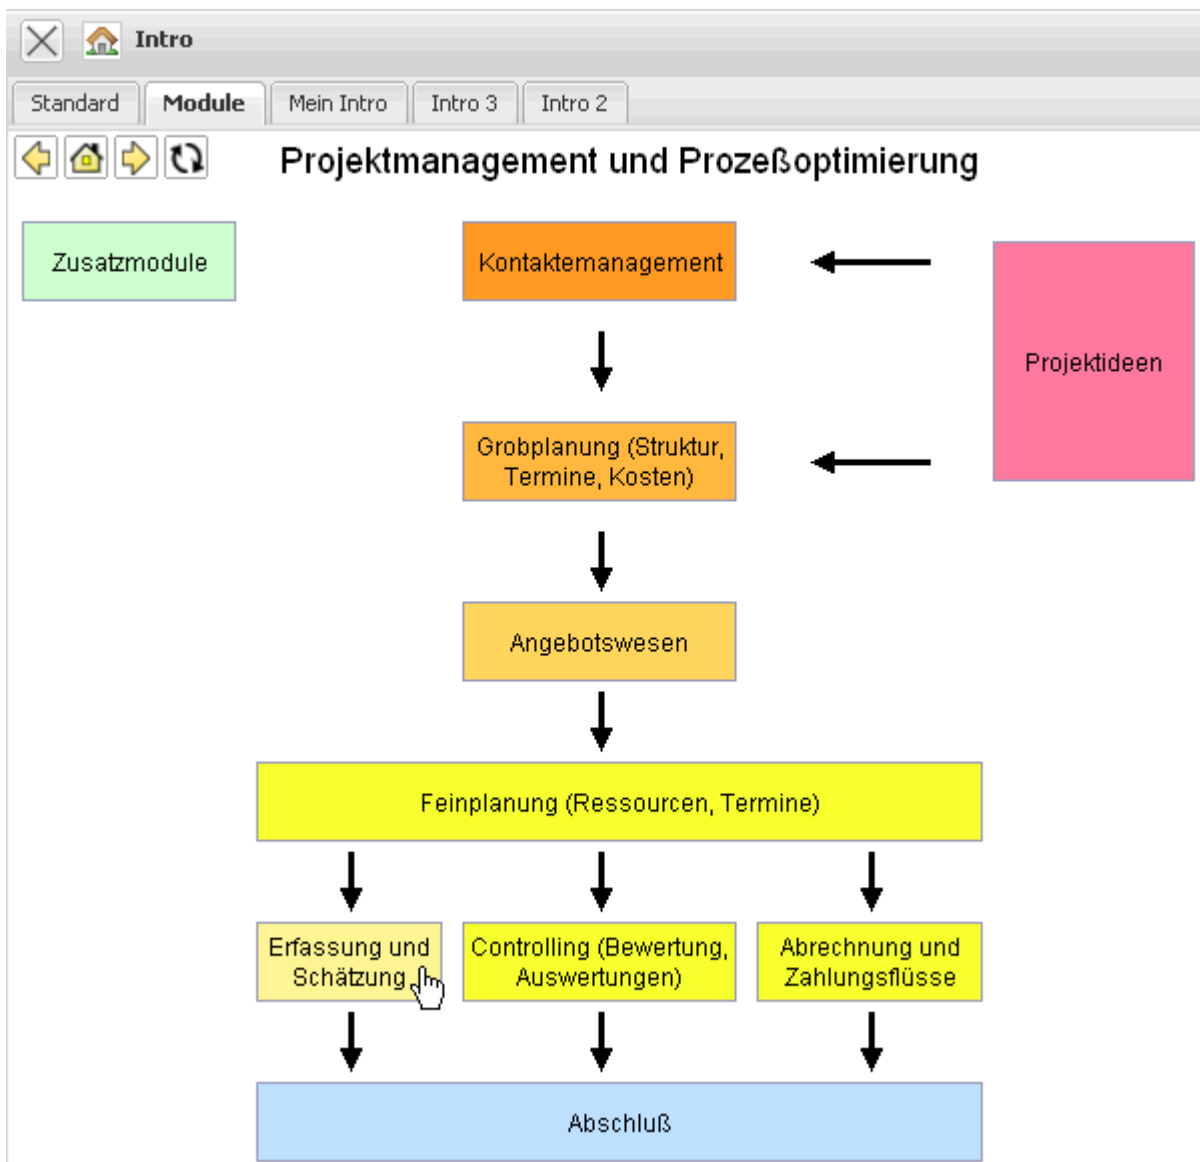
Intro

Standard | Module | Mein Intro | Intro 3 | Intro 2

Projektmanagement und Prozeßoptimierung

Zusatzmodule

Kontaktemanagement

Projektideen

Grobplanung (Struktur, Termine, Kosten)

Angebotswesen

Feinplanung (Ressourcen, Termine)

Erfassung und Schätzung

Controlling (Bewertung, Auswertungen)

Abrechnung und Zahlungsflüsse

Abschluß